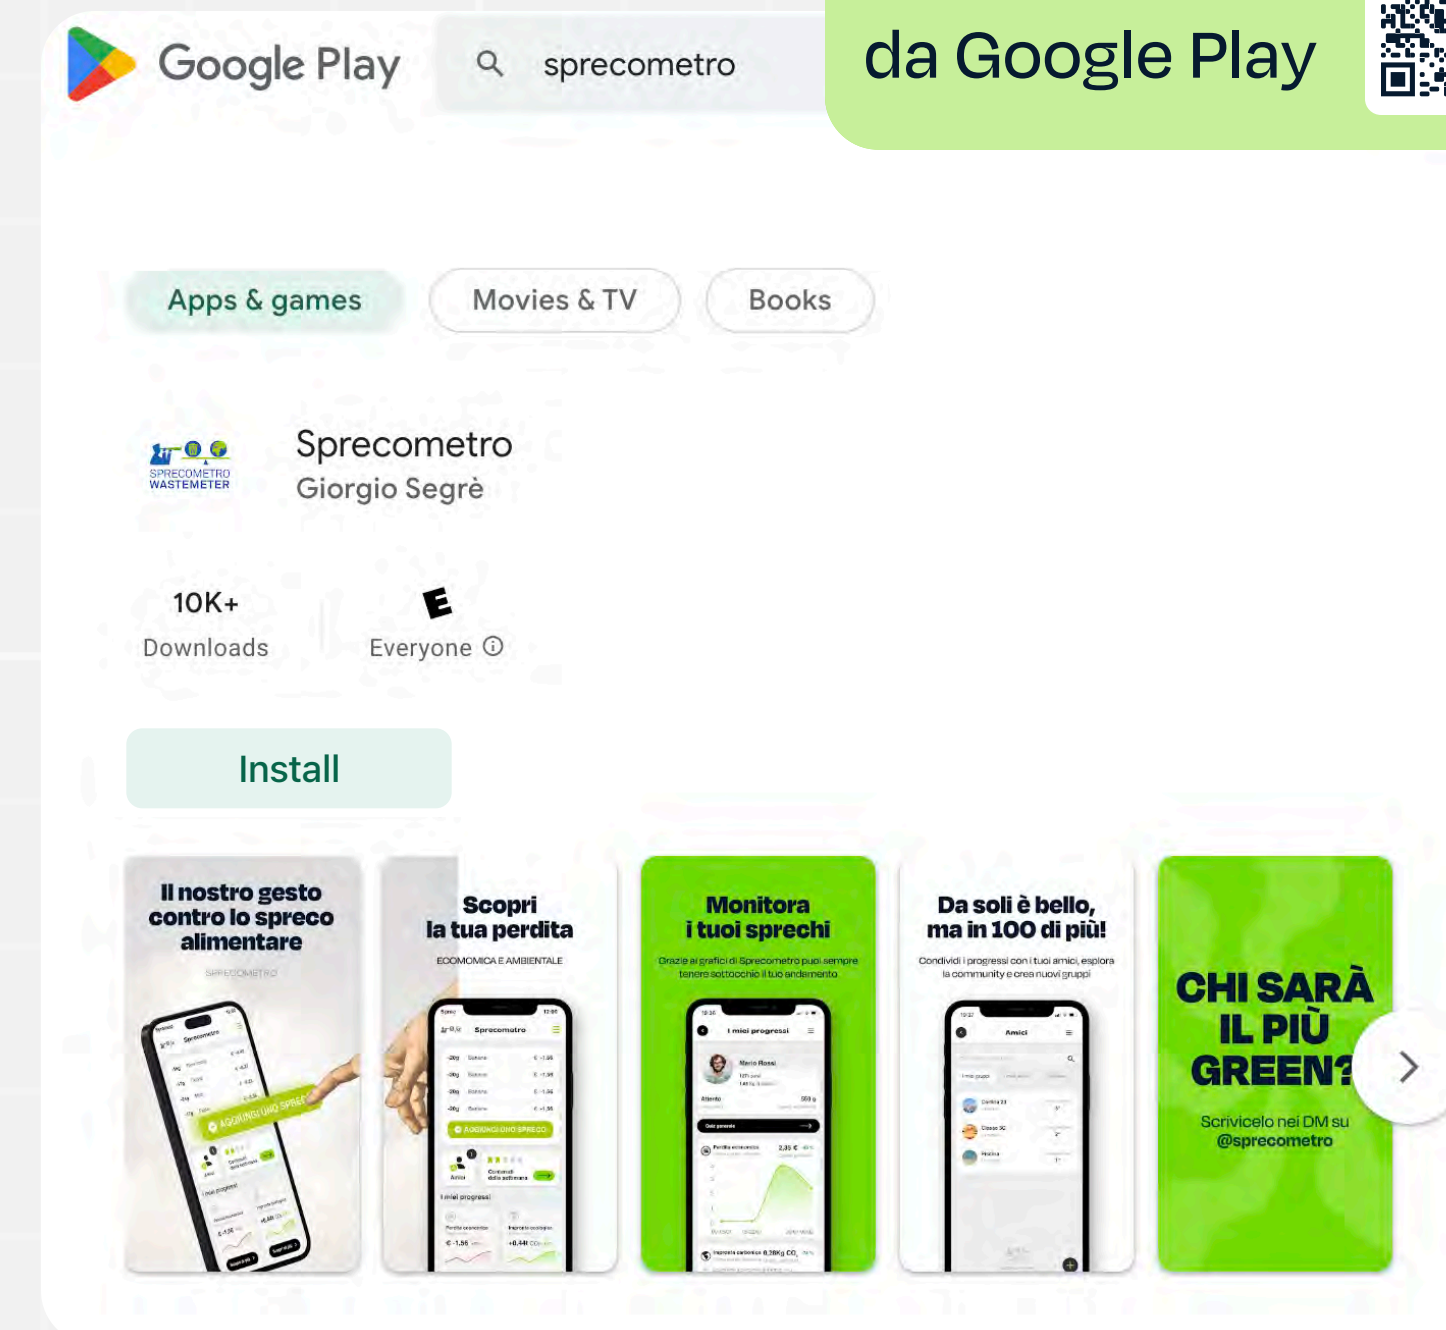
Google Play

sprecometro

da Google Play

Apps & games

Movies & TV

Books

SPRECOMETRO WASTEMETER

Sprecometro

Giorgio Segrè

10K+

Downloads

E

Everyone ⓘ

Install

Il nostro gesto contro lo spreco alimentare

SPRECOMETRO

AGGIUNGI UNO SPRECO

Scopri la tua perdita

ECONOMICA E AMBIENTALE

Sprecometro

AGGIUNGI UNO SPRECO

I miei progressi

Monitora i tuoi sprechi

Grazie ai grafici di Sprecometro puoi sempre tenere sottocchio il tuo andamento

I miei progressi

Mario Rossi

Da soli è bello, ma in 100 di più!

Condividi i progressi con i tuoi amici, esplora la community e crea nuovi gruppi

Amici

CHI SARÀ IL PIÙ GREEN?

Scrivicelo nei DM su @sprecometro